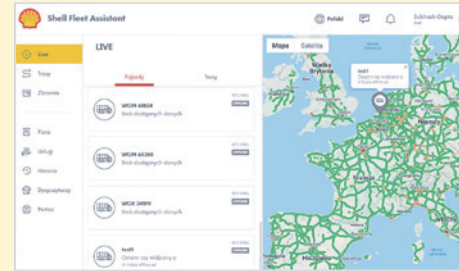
Shell Fleet Assistant

Polski

Subhash Gupta

Live

Trasy

Zlecenia

Flota

Usługi

Historia

Dyspozytory

Pomoc

LIVE

Pojazdy

Trasy

WGM 60834

Brak dostępnych danych

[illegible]

WGM 60360

Brak dostępnych danych

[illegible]

WGK 34899

Brak dostępnych danych

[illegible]

test1

Ostatni raz widziany o

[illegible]

Mapa

Satelita

Wielka Brytania

test1

Ostatni raz widziany o

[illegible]